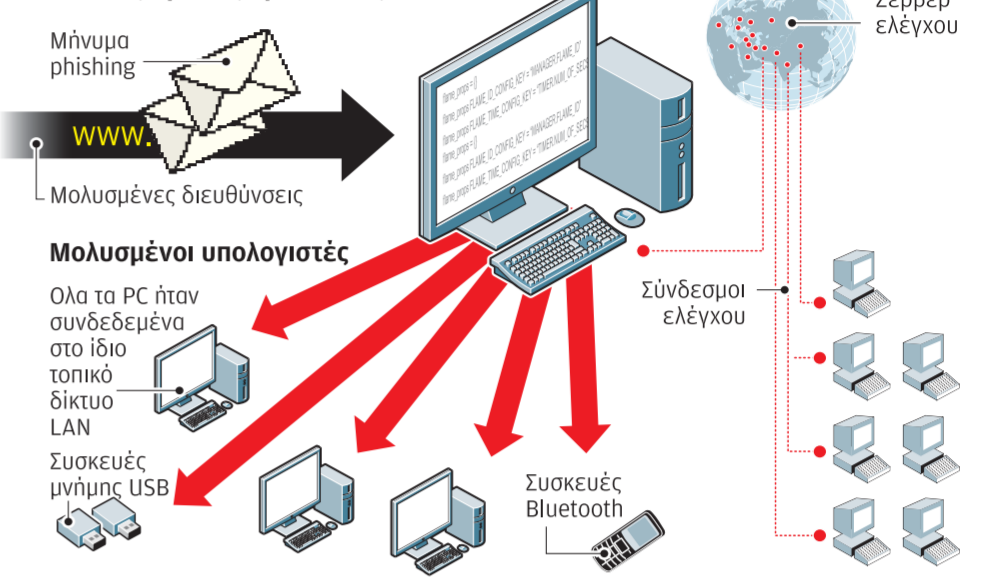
Σέρβερ ελέγχου

Μήνυμα phishing

www.

Μολυσμένες διευθύνσεις

flame_props = {}
flame_props.FLAME_ID_CONFIG_KEY = "MANAGER.FLAME_ID"
flame_props.FLAME_TIME_CONFIG_KEY = "TIMER.NUM_OF_SEC

Μολυσμένοι υπολογιστές

Ολα τα PC ήταν συνδεδεμένα στο ίδιο τοπικό δίκτυο LAN

Συσκευές μνήμης USB

Συσκευές Bluetooth

Σύνδεσμοι ελέγχου